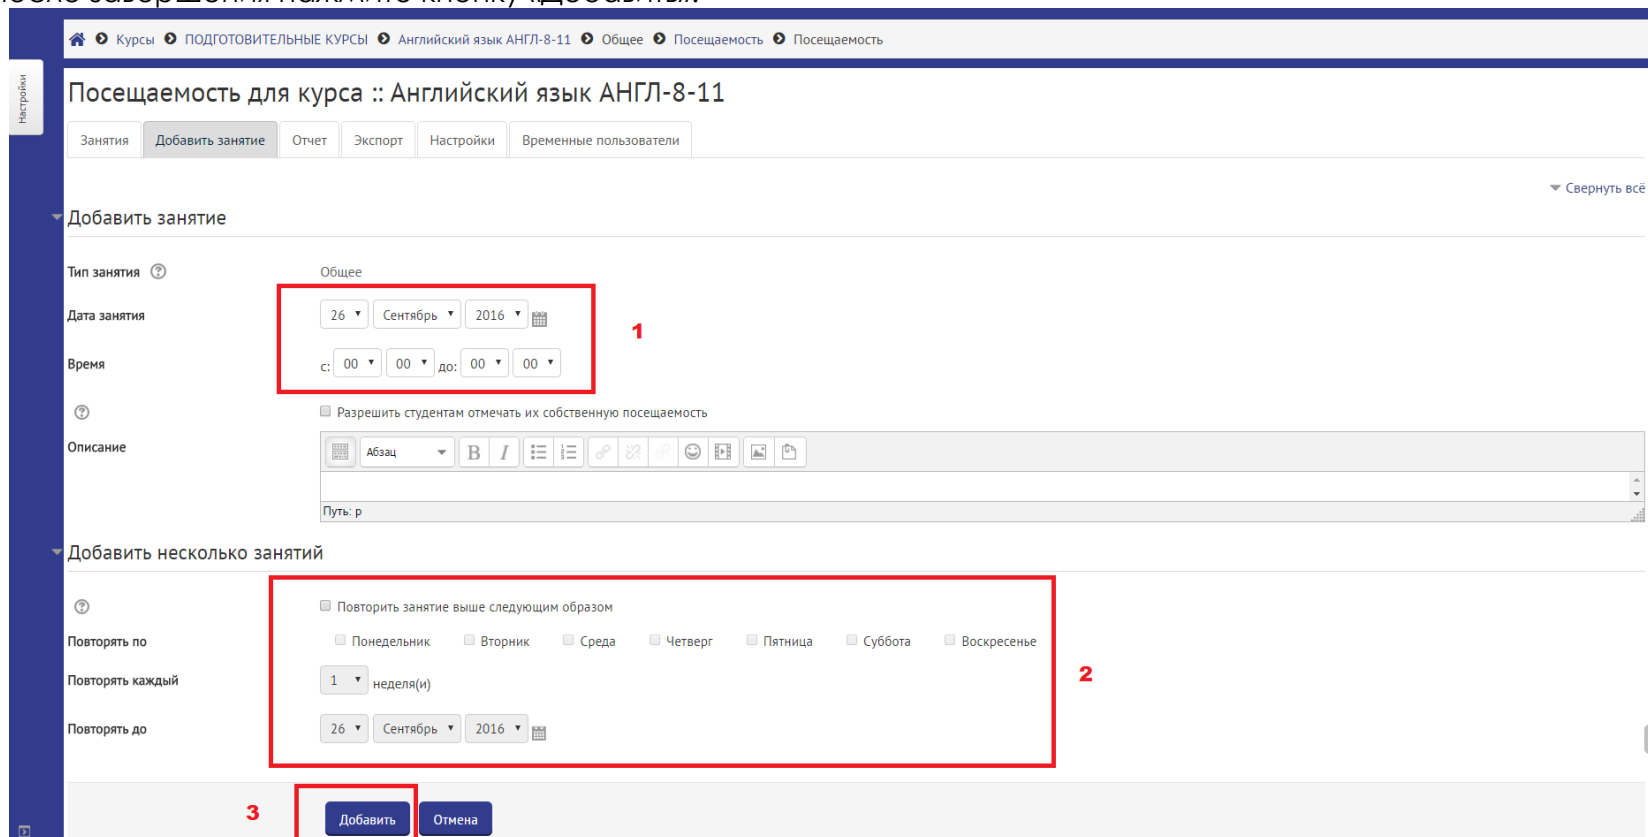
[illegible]

Курсы ПОДГОТОВИТЕЛЬНЫЕ КУРСЫ Английский язык АНГЛ-8-11 Общее Посещаемость Посещаемость

Настройки

Посещаемость для курса :: Английский язык АНГЛ-8-11

| Занятия | Добавить занятие | Отчет | Экспорт | Настройки | Временные пользователи |
|---|---|---|---|---|---|

Свернуть всё

Добавить занятие

Тип занятия Общее

Дата занятия 26 Сентябрь 2016

Время с: 00 00 до: 00 00

1

Разрешить студентам отмечать их собственную посещаемость

Описание Абзац B I

Путь: p

Добавить несколько занятий

Повторить занятие выше следующим образом

Повторять по Понедельник Вторник Среда Четверг Пятница Суббота Воскресенье

2

Повторять каждый 1 неделя(и)

Повторять до 26 Сентябрь 2016

3

Добавить Отмена